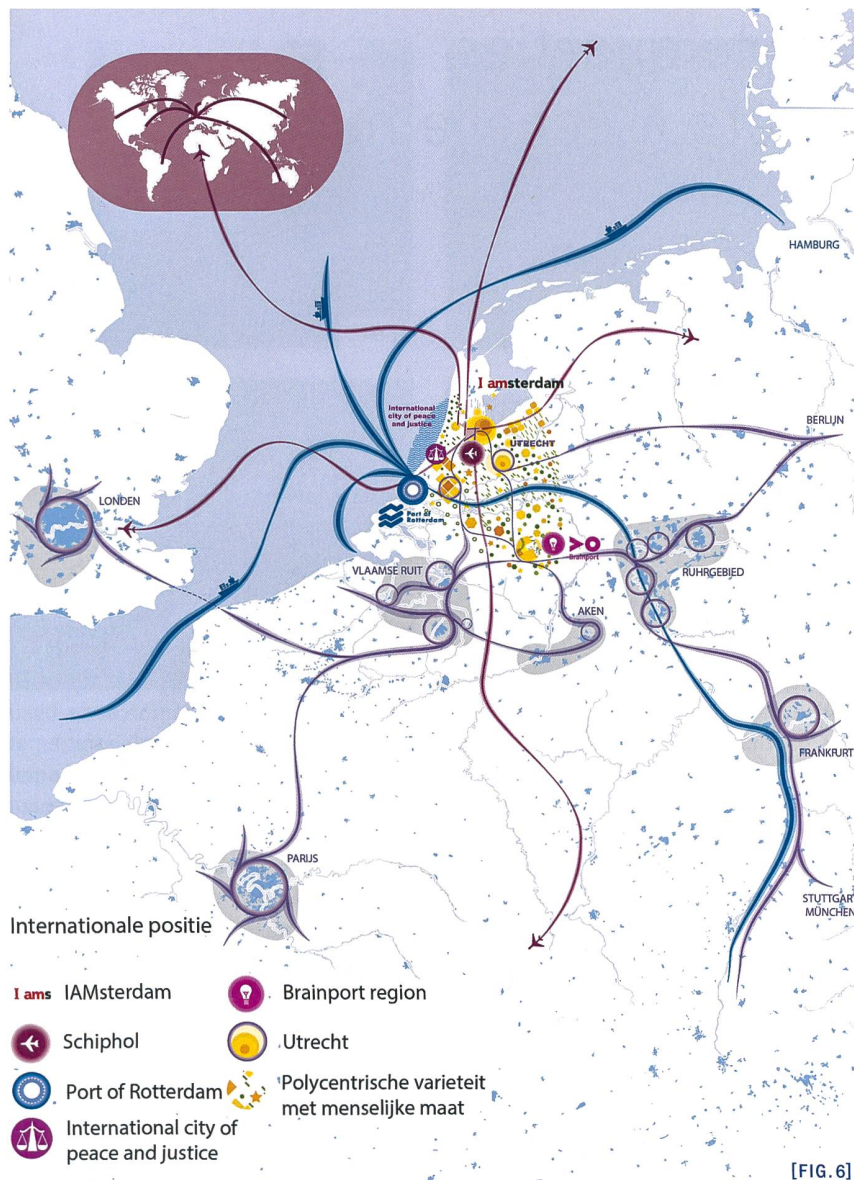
HAMBURG

I amsterdam

International city of peace and justice

UTRECHT

BERLIJN

LONDEN

Port of Rotterdam

Brainport

VLAAMSE RUIT

RUHRGEBIED

AKEN

FRANKFURT

PARIJS

STUTTGAR
MÜNCHEN

Internationale positie

I ams IAMsterdam

Schiphol

Port of Rotterdam

International city of peace and justice

Brainport region

Utrecht

Polycentrische varieteit met menselijke maat

[FIG. 6]